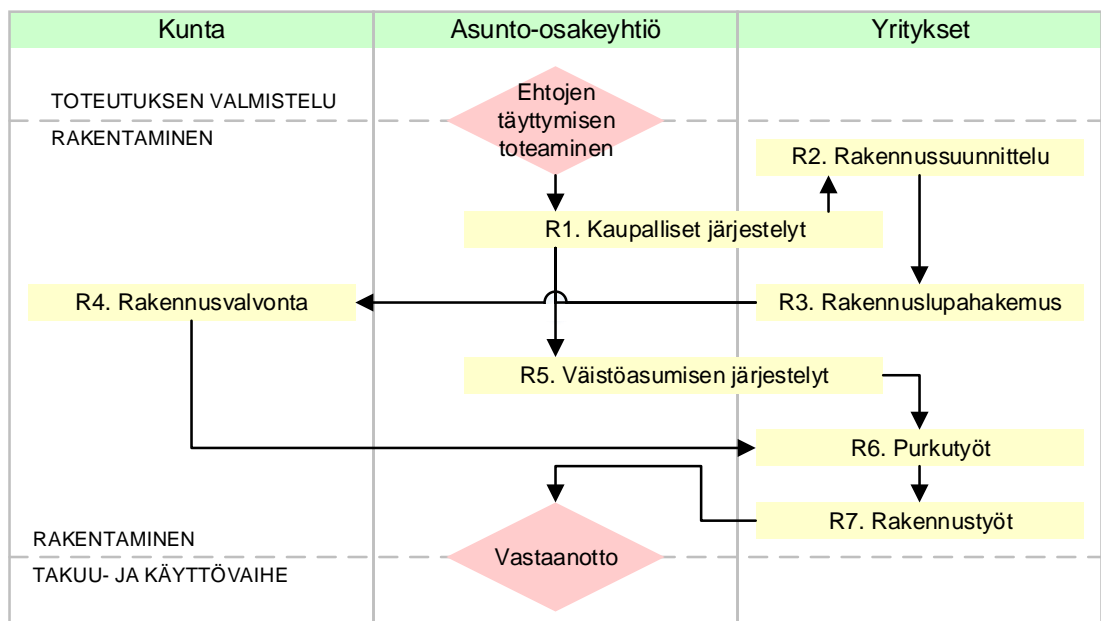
| Kunta | Asunto-osakeyhtiö | Yritykset |
|---|---|---|

TOTEUTUKSEN VALMISTELU

Ehtojen täyttymisen toteaminen

RAKENTAMINEN

R2. Rakennussuunnittelu

R1. Kaupalliset järjestelyt

R4. Rakennusvalvonta

R3. Rakennuslupahakemus

R5. Väistöasumisen järjestelyt

R6. Purkutyöt

R7. Rakennustyöt

RAKENTAMINEN

Vastaanotto

TAKUU- JA KÄYTTÖVAIHE